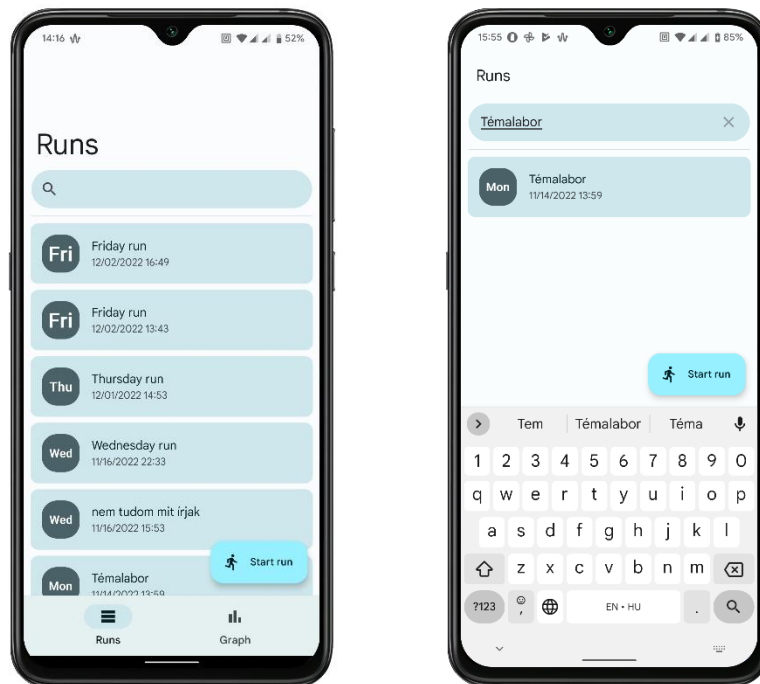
14:16

52%

Runs

Fri Friday run 12/02/2022 16:49

Fri Friday run 12/02/2022 13:43

Thu Thursday run 12/01/2022 14:53

Wed Wednesday run 11/16/2022 22:33

Wed nem tudom mit írjak 11/16/2022 15:53

Mon Témalabor 11/14/2022 13:59

Start run

Runs Graph

15:55

85%

Runs

Témalabor

Mon Témalabor 11/14/2022 13:59

Start run

Tem | Témalabor | Téma

1 2 3 4 5 6 7 8 9 0

q w e r t y u i o p

a s d f g h j k l

z x c v b n m

?123 , EN • HU .